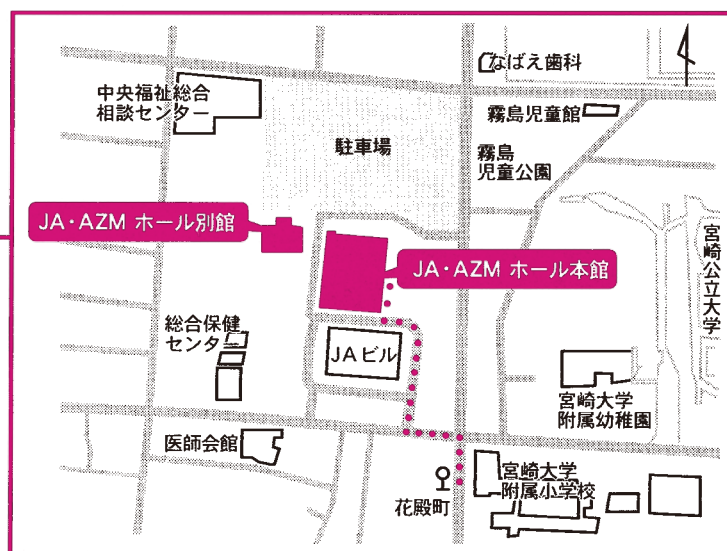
なばえ歯科

中央福祉総合相談センター

霧島児童館

駐車場

霧島児童公園

JA・AZM ホール別館

宮崎公立大学

JA・AZM ホール本館

総合保健センター

JAビル

宮崎大学附属幼稚園

医師会館

宮崎大学附属小学校

花殿町